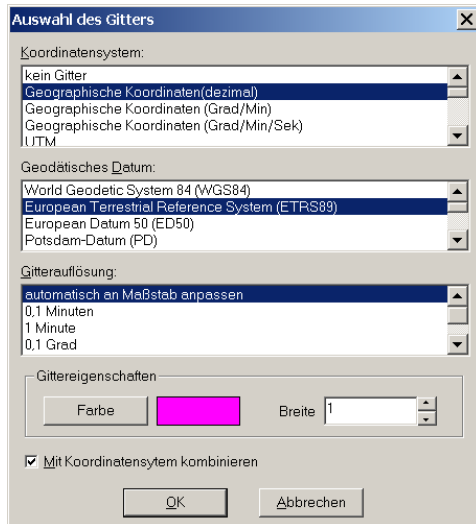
Auswahl des Gitters

Koordinatensystem:

kein Gitter
Geographische Koordinaten(dezimal)
Geographische Koordinaten (Grad/Min)
Geographische Koordinaten (Grad/Min/Sek)
UTM

Geodätisches Datum:

World Geodetic System 84 (WGS84)
European Terrestrial Reference System (ETRS89)
European Datum 50 (ED50)
Potsdam-Datum (PD)

Gitterauflösung:

automatisch an Maßstab anpassen
0,1 Minuten
1 Minute
0,1 Grad

Gittereigenschaften

Farbe

Breite 1

Mit Koordinatensytem kombinieren

OK

Abbrechen